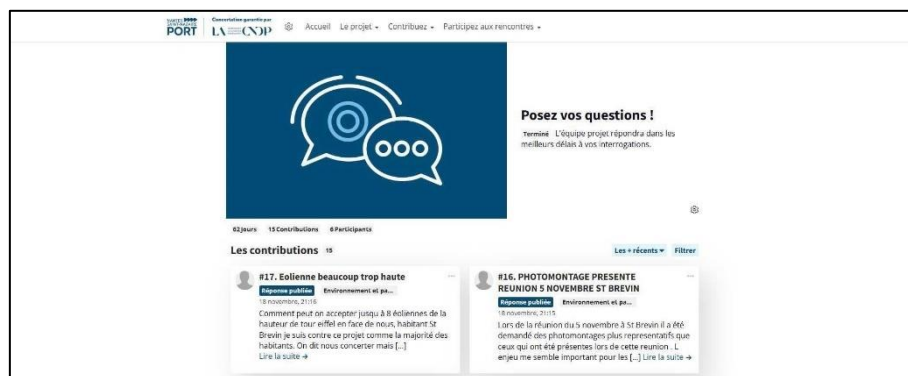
NANTES SAINT-NAZAIRE PORT
Concertation garantie par LA CNDP
Accueil Le projet ▾ Contribuez ▾ Participez aux rencontres ▾

Posez vos questions !
Terminé L'équipe projet répondra dans les meilleurs délais à vos interrogations.

62 jours 15 Contributions 8 Participants

Les contributions 15
Les + récents ▾ Filtrer

#17. Eolienne beaucoup trop haute
Réponse publiée Environnement et pa...
18 novembre, 21:16
Comment peut on accepter jusqu à 8 éoliennes de la hauteur de tour eiffel en face de nous, habitant St Brevin je suis contre ce projet comme la majorité des habitants. On dit nous concerter mais [...]
Lire la suite →

#16. PHOTOMONTAGE PRESENTE REUNION 5 NOVEMBRE ST BREVIN
Réponse publiée Environnement et pa...
18 novembre, 21:15
Lors de la réunion du 5 novembre à St Brevin il a été demandé des photomontages plus representatifs que ceux qui ont été présentes lors de cette reunion . L enjeu me semble important pour les [...] Lire la suite →